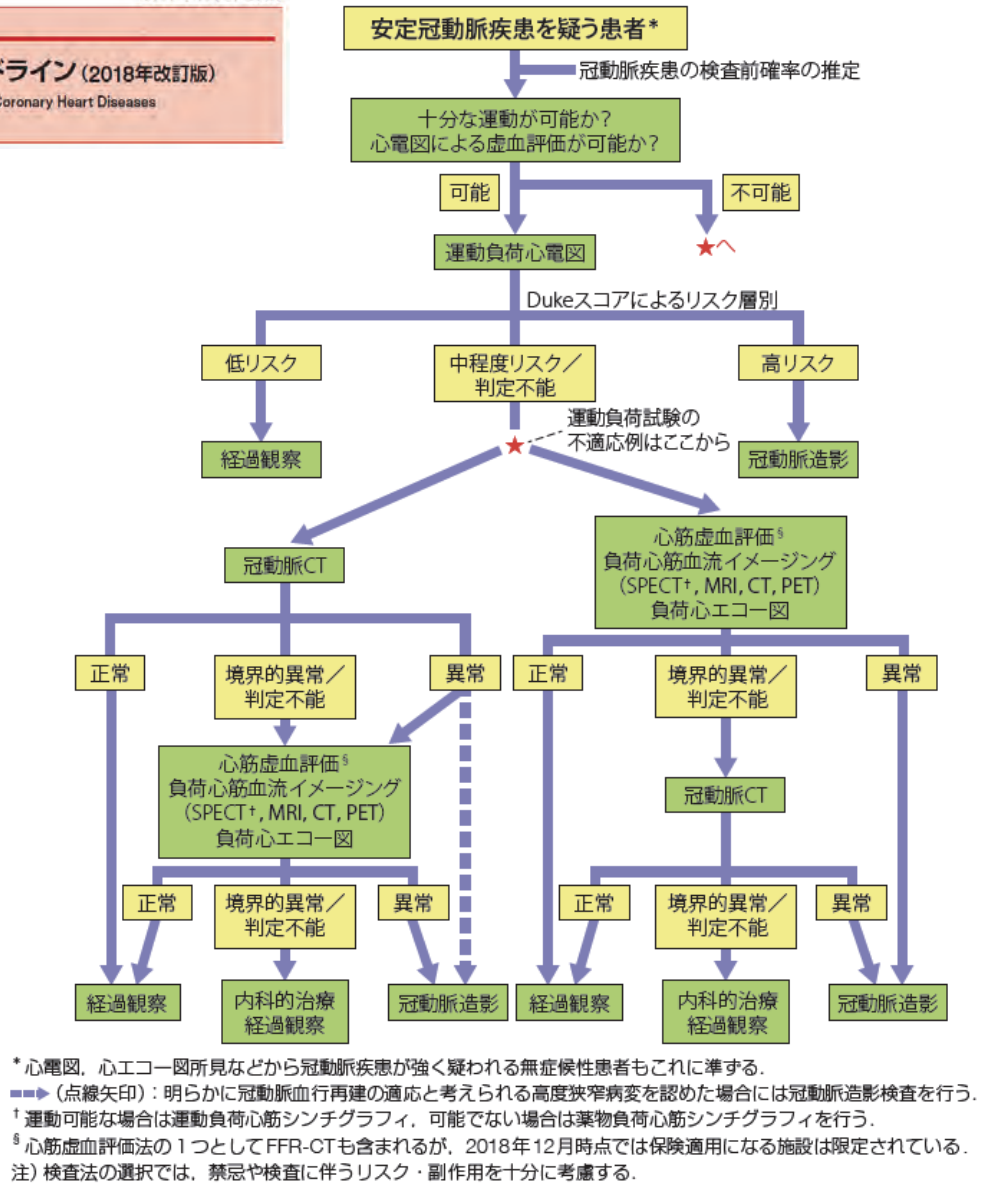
ドライン（2018年改訂版）
Coronary Heart Diseases

安定冠動脈疾患を疑う患者＊

冠動脈疾患の検査前確率の推定

十分な運動が可能か？
心電図による虚血評価が可能か？

可能

不可能

★へ

運動負荷心電図

Dukeスコアによるリスク層別

低リスク

中程度リスク／判定不能

高リスク

経過観察

運動負荷試験の不適応例はここから

冠動脈造影

冠動脈CT

心筋虚血評価§
負荷心筋血流イメージング
（SPECT†, MRI, CT, PET）
負荷心エコー図

正常

境界的異常／判定不能

異常

正常

境界的異常／判定不能

異常

心筋虚血評価§
負荷心筋血流イメージング
（SPECT†, MRI, CT, PET）
負荷心エコー図

冠動脈CT

正常

境界的異常／判定不能

異常

正常

境界的異常／判定不能

異常

経過観察

内科的治療
経過観察

冠動脈造影

経過観察

内科的治療
経過観察

冠動脈造影

＊心電図，心エコー図所見などから冠動脈疾患が強く疑われる無症候性患者もこれに準ずる．
（点線矢印）：明らかに冠動脈血行再建の適応と考えられる高度狭窄病変を認めた場合には冠動脈造影検査を行う．
† 運動可能な場合は運動負荷心筋シンチグラフィ，可能でない場合は薬物負荷心筋シンチグラフィを行う．
§ 心筋虚血評価法の１つとしてFFR-CTも含まれるが，2018年12月時点では保険適用になる施設は限定されている．
注）検査法の選択では，禁忌や検査に伴うリスク・副作用を十分に考慮する．